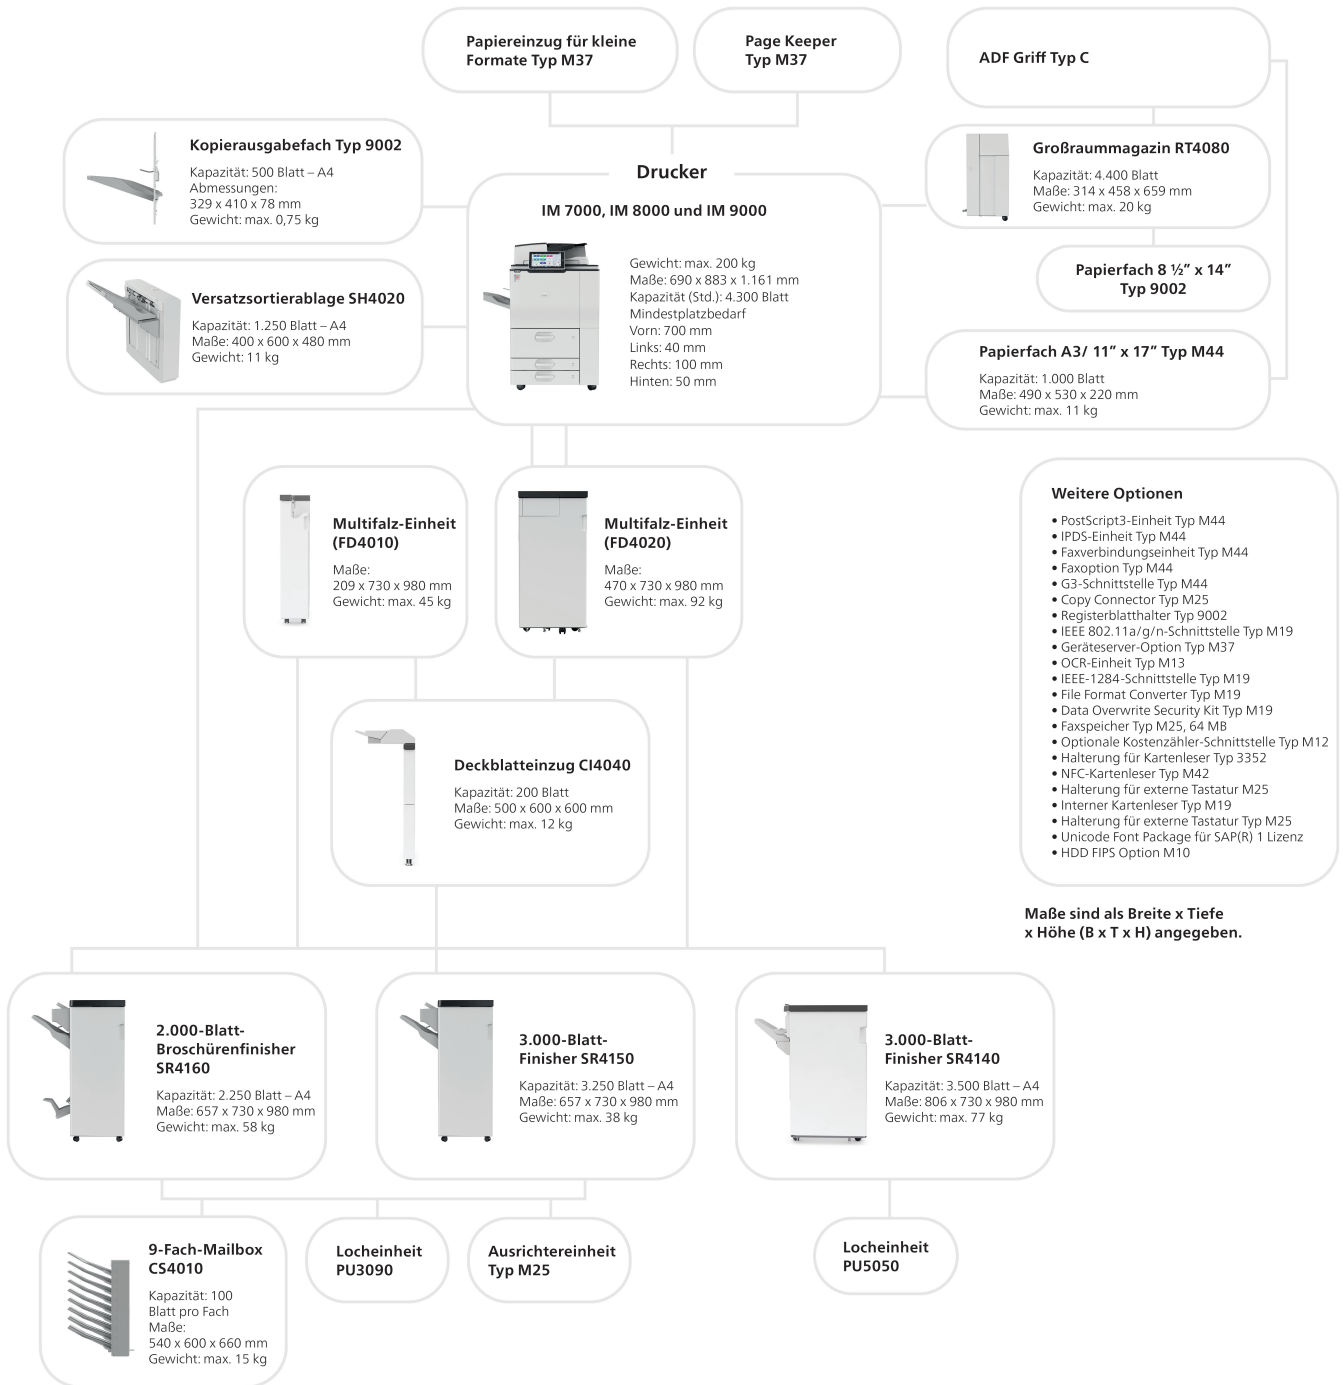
Papiereinzug für kleine Formate Typ M37

Page Keeper Typ M37

ADF Griff Typ C

Kopierausgabefach Typ 9002

Kapazität: 500 Blatt – A4
Abmessungen:
329 x 410 x 78 mm
Gewicht: max. 0,75 kg

Drucker

IM 7000, IM 8000 und IM 9000

Gewicht: max. 200 kg
Maße: 690 x 883 x 1.161 mm
Kapazität (Std.): 4.300 Blatt
Mindestplatzbedarf
Vorn: 700 mm
Links: 40 mm
Rechts: 100 mm
Hinten: 50 mm

Großraummagazin RT4080

Kapazität: 4.400 Blatt
Maße: 314 x 458 x 659 mm
Gewicht: max. 20 kg

Papierfach 8 ½" x 14" Typ 9002

Versatzsortierablage SH4020

Kapazität: 1.250 Blatt – A4
Maße: 400 x 600 x 480 mm
Gewicht: 11 kg

Papierfach A3/ 11" x 17" Typ M44

Kapazität: 1.000 Blatt
Maße: 490 x 530 x 220 mm
Gewicht: max. 11 kg

Multifalz-Einheit (FD4010)

Maße:
209 x 730 x 980 mm
Gewicht: max. 45 kg

Multifalz-Einheit (FD4020)

Maße:
470 x 730 x 980 mm
Gewicht: max. 92 kg

Weitere Optionen

• PostScript3-Einheit Typ M44
• IPDS-Einheit Typ M44
• Faxverbindungseinheit Typ M44
• Faxoption Typ M44
• G3-Schnittstelle Typ M44
• Copy Connector Typ M25
• Registerblatthalter Typ 9002
• IEEE 802.11a/g/n-Schnittstelle Typ M19
• Geräteserver-Option Typ M37
• OCR-Einheit Typ M13
• IEEE-1284-Schnittstelle Typ M19
• File Format Converter Typ M19
• Data Overwrite Security Kit Typ M19
• Faxspeicher Typ M25, 64 MB
• Optionale Kostenzähler-Schnittstelle Typ M12
• Halterung für Kartenleser Typ 3352
• NFC-Kartenleser Typ M42
• Halterung für externe Tastatur M25
• Interner Kartenleser Typ M19
• Halterung für externe Tastatur Typ M25
• Unicode Font Package für SAP(R) 1 Lizenz
• HDD FIPS Option M10

Deckblatteinzug CI4040

Kapazität: 200 Blatt
Maße: 500 x 600 x 600 mm
Gewicht: max. 12 kg

Maße sind als Breite x Tiefe x Höhe (B x T x H) angegeben.

2.000-Blatt-Broschürenfinisher SR4160

Kapazität: 2.250 Blatt – A4
Maße: 657 x 730 x 980 mm
Gewicht: max. 58 kg

3.000-Blatt-Finisher SR4150

Kapazität: 3.250 Blatt – A4
Maße: 657 x 730 x 980 mm
Gewicht: max. 38 kg

3.000-Blatt-Finisher SR4140

Kapazität: 3.500 Blatt – A4
Maße: 806 x 730 x 980 mm
Gewicht: max. 77 kg

9-Fach-Mailbox CS4010

Kapazität: 100 Blatt pro Fach
Maße:
540 x 600 x 660 mm
Gewicht: max. 15 kg

Locheinheit PU3090

Ausrichtereinheit Typ M25

Locheinheit PU5050